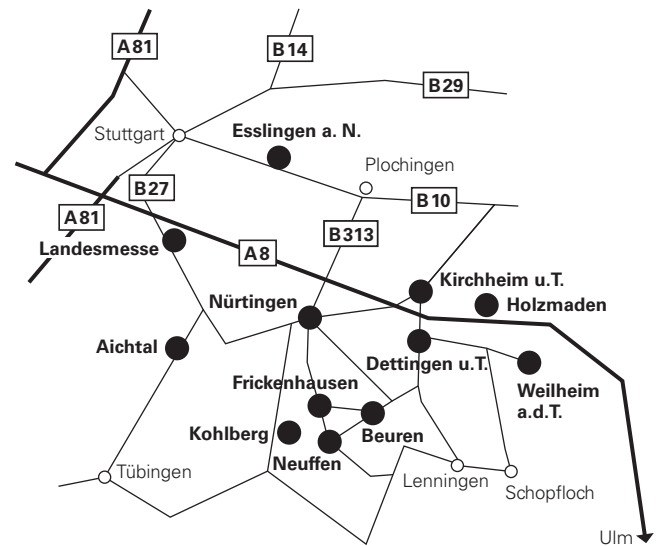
A81
B14
B29
Stuttgart
Esslingen a. N.
Plochingen
B27
B10
A81
B313
Landesmesse
A8
Kirchheim u.T.
Holzmaden
Nürtingen
Aichtal
Dettingen u.T.
Frickenhausen
Weilheim a.d.T.
Kohlberg
Beuren
Neuffen
Tübingen
Lenningen
Schopfloch
Ulm